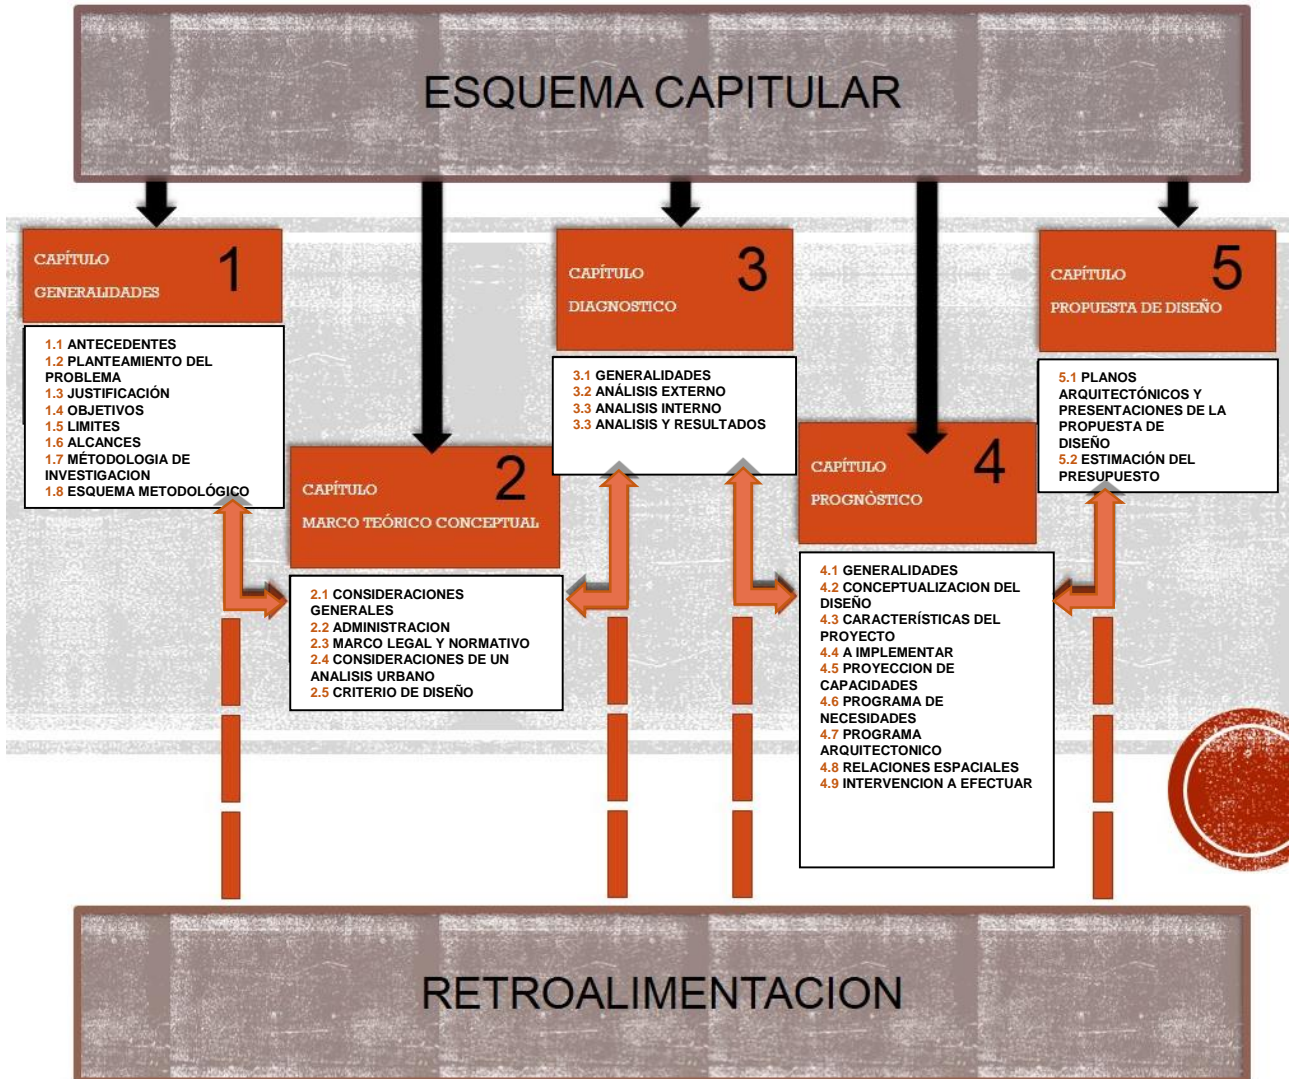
ESQUEMA CAPITULAR

CAPÍTULO 1
GENERALIDADES

1.1 ANTECEDENTES
1.2 PLANTEAMIENTO DEL PROBLEMA
1.3 JUSTIFICACIÓN
1.4 OBJETIVOS
1.5 LIMITES
1.6 ALCANCES
1.7 MÉTODOLOGIA DE INVESTIGACION
1.8 ESQUEMA METODOLÓGICO

CAPÍTULO 2
MARCO TEÓRICO CONCEPTUAL

2.1 CONSIDERACIONES GENERALES
2.2 ADMINISTRACION
2.3 MARCO LEGAL Y NORMATIVO
2.4 CONSIDERACIONES DE UN ANALISIS URBANO
2.5 CRITERIO DE DISEÑO

CAPÍTULO 3
DIAGNOSTICO

3.1 GENERALIDADES
3.2 ANÁLISIS EXTERNO
3.3 ANALISIS INTERNO
3.3 ANALISIS Y RESULTADOS

CAPÍTULO 4
PROGNÒSTICO

4.1 GENERALIDADES
4.2 CONCEPTUALIZACION DEL DISEÑO
4.3 CARACTERÍSTICAS DEL PROYECTO
4.4 A IMPLEMENTAR
4.5 PROYECCION DE CAPACIDADES
4.6 PROGRAMA DE NECESIDADES
4.7 PROGRAMA ARQUITECTONICO
4.8 RELACIONES ESPACIALES
4.9 INTERVENCION A EFECTUAR

CAPÍTULO 5
PROPUESTA DE DISEÑO

5.1 PLANOS ARQUITECTÓNICOS Y PRESENTACIONES DE LA PROPUESTA DE DISEÑO
5.2 ESTIMACIÓN DEL PRESUPUESTO

RETROALIMENTACION